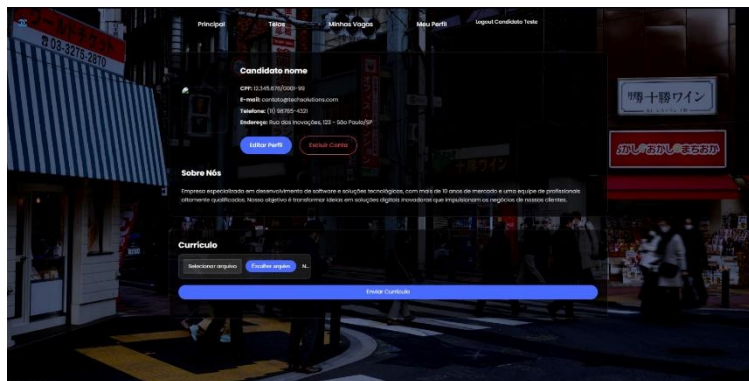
Principal Telas Minhas Vagas Meu Perfil Logout Candidato Teste

Candidato nome

CPF: 12.345.678/0001-99

E-mail: contato@techsolutions.com

Telefone: (11) 98765-4321

Endereço: Rua das Inovações, 123 - São Paulo/SP

Editar Perfil Excluir Conta

Sobre Nós

Empresa especializada em desenvolvimento de software e soluções tecnológicas, com mais de 10 anos de mercado e uma equipe de profissionais altamente qualificados. Nosso objetivo é transformar ideias em soluções digitais inovadoras que impulsionam os negócios de nossos clientes.

Currículo

Selecionar arquivo Escolher arquivo N...

Enviar Currículo

03-3276-2870

勝十勝ワイン

おかしのまちおか